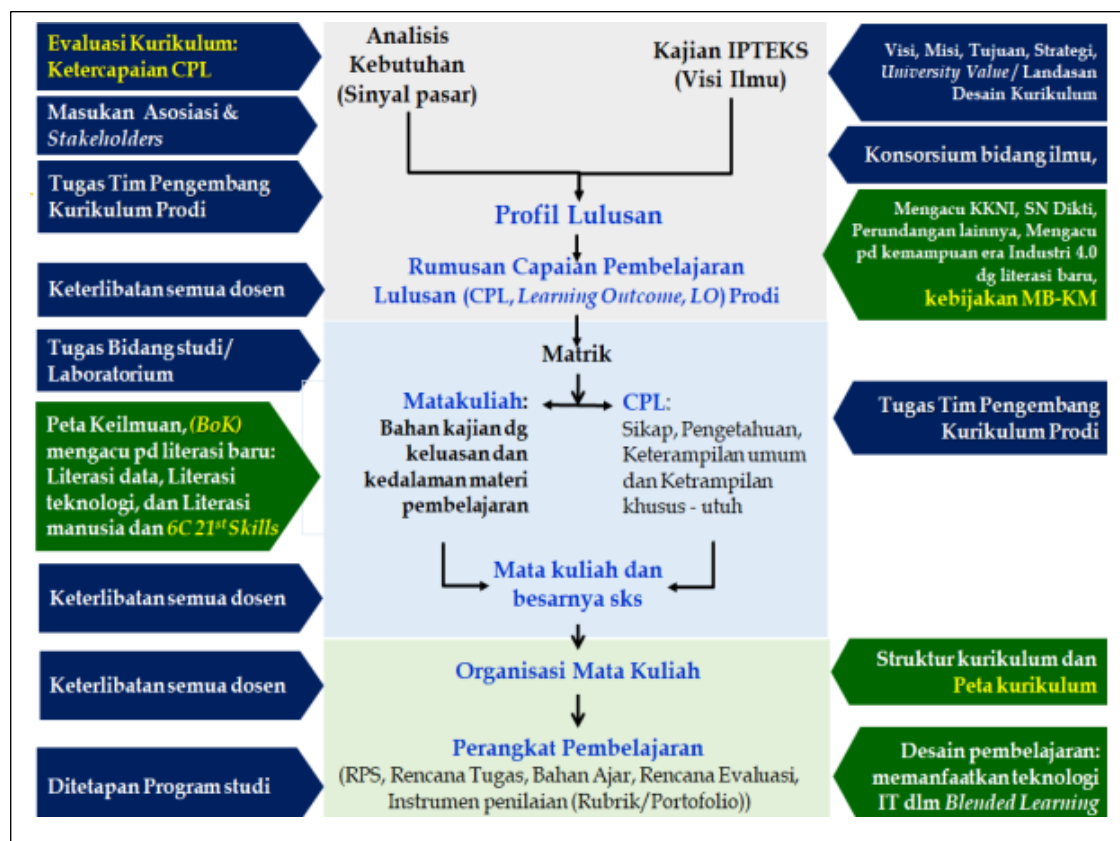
Evaluasi Kurikulum: Ketercapaian CPL

Masukan Asosiasi & *Stakeholders*

Tugas Tim Pengembang Kurikulum Prodi

Keterlibatan semua dosen

Tugas Bidang studi/ Laboratorium

Peta Keilmuan, *(BoK)* mengacu pd literasi baru: Literasi data, Literasi teknologi, dan Literasi manusia dan *6C 21$^{st}$ Skills*

Keterlibatan semua dosen

Keterlibatan semua dosen

Ditetapan Program studi

Analisis Kebutuhan (Sinyal pasar)

Kajian IPTEKS (Visi Ilmu)

Profil Lulusan

Rumusan Capaian Pembelajaran Lulusan (CPL, *Learning Outcome, LO*) Prodi

Matrik

Matakuliah: Bahan kajian dg keluasan dan kedalaman materi pembelajaran

CPL: Sikap, Pengetahuan, Keterampilan umum dan Ketrampilan khusus - utuh

Mata kuliah dan besarnya sks

Organisasi Mata Kuliah

Perangkat Pembelajaran (RPS, Rencana Tugas, Bahan Ajar, Rencana Evaluasi, Instrumen penilaian (Rubrik/Portofolio))

Visi, Misi, Tujuan, Strategi, *University Value* / Landasan Desain Kurikulum

Konsorsium bidang ilmu,

Mengacu KKNI, SN Dikti, Perundangan lainnya, Mengacu pd kemampuan era Industri 4.0 dg literasi baru, kebijakan MB-KM

Tugas Tim Pengembang Kurikulum Prodi

Struktur kurikulum dan Peta kurikulum

Desain pembelajaran: memanfaatkan teknologi IT dlm *Blended Learning*